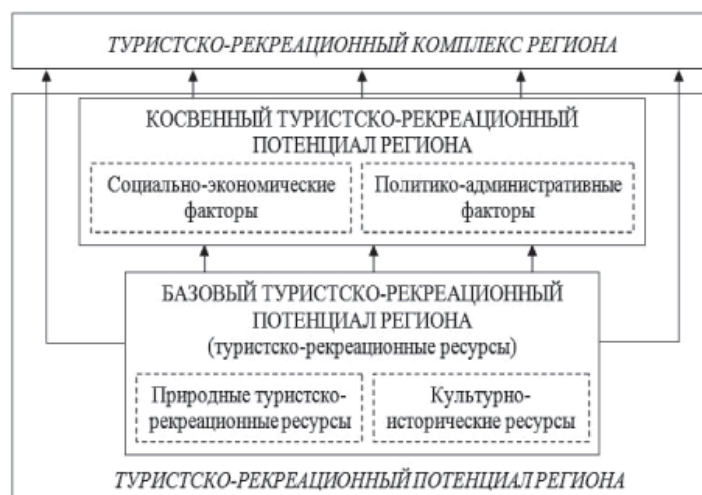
ТУРИСТСКО-РЕКРЕАЦИОННЫЙ КОМПЛЕКС РЕГИОНА

КОСВЕННЫЙ ТУРИСТСКО-РЕКРЕАЦИОННЫЙ ПОТЕНЦИАЛ РЕГИОНА

Социально-экономические факторы

Политико-административные факторы

БАЗОВЫЙ ТУРИСТСКО-РЕКРЕАЦИОННЫЙ ПОТЕНЦИАЛ РЕГИОНА (туристско-рекреационные ресурсы)

Природные туристско-рекреационные ресурсы

Культурно-исторические ресурсы

ТУРИСТСКО-РЕКРЕАЦИОННЫЙ ПОТЕНЦИАЛ РЕГИОНА